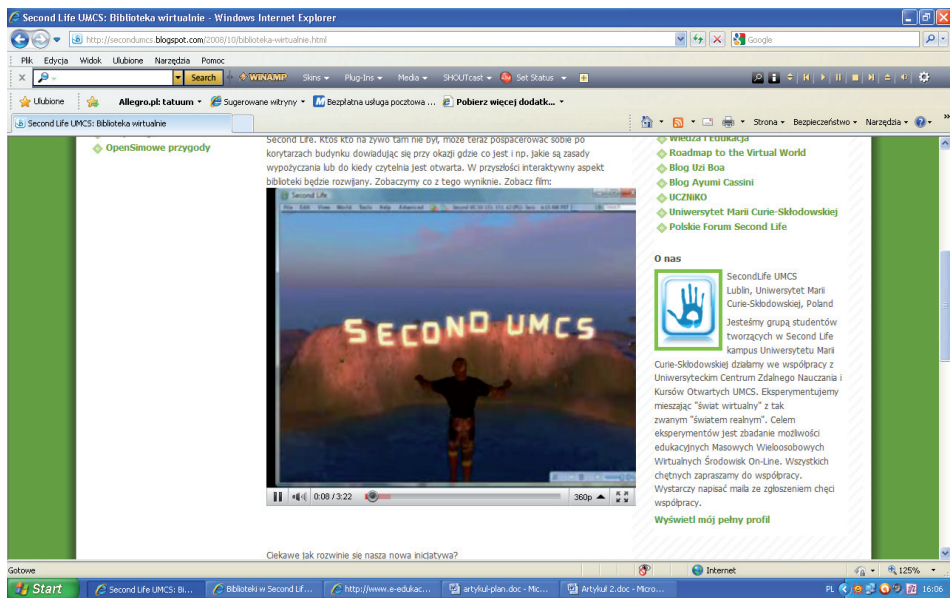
Second Life UMCS: Biblioteka wirtualnie - Windows Internet Explorer

http://secondumcs.blogspot.com/2008/10/biblioteka-wirtualnie.html

Google

Plik Edycja Widok Ulubione Narzędzia Pomoc

Search WINAMP Skins Plug-Ins Media SHOUTcast Set Status

Ulubione Allegro.pl: tatuum Sugerowane witryny Bezpłatna usługa pocztowa ... Pobierz więcej dodatk...

Second Life UMCS: Biblioteka wirtualnie

Strona Bezpieczeństwo Narzędzia

OpenSimowe przygody

Second Life. Ktoś kto na żywo tam nie był, może teraz pospacerować sobie po korytarzach budynku dowiadując się przy okazji gdzie co jest i np. jakie są zasady wypożyczania lub do kiedy czytelnia jest otwarta. W przyszłości interaktywny aspekt biblioteki będzie rozwijany. Zobaczymy co z tego wyniknie. Zobacz film:

Second Life

SECOND UMCS

0:08 / 3:22 360p

Ciekawe jak rozwinie się nasza nowa inicjatywa?

Wiedza i Edukacja
Roadmap to the Virtual World
Blog Uzi Boa
Blog Ayumi Cassini
UCZNiKO
Uniwersytet Marii Curie-Skłodowskiej
Polskie Forum Second Life

O nas

SecondLife UMCS
Lublin, Uniwersytet Marii Curie-Skłodowskiej, Poland

Jesteśmy grupą studentów tworzących w Second Life kampus Uniwersytetu Marii Curie-Skłodowskiej działamy we współpracy z Uniwersyteckim Centrum Zdalnego Nauczania i Kursów Otwartych UMCS. Eksperymentujemy mieszając "świat wirtualny" z tak zwanym "światem realnym". Celem eksperymentów jest zbadanie możliwości edukacyjnych Masowych Wieloosobowych Wirtualnych Środowisk On-Line. Wszystkich chętnych zapraszamy do współpracy. Wystarczy napisać maila ze zgłoszeniem chęci współpracy.

Wyświetl mój pełny profil

Gotowe Internet 125%

Start Second Life UMCS: Bi... Biblioteki w Second Lif... http://www.e-edukac... artykul-plan.doc - Mic... Artykul 2.doc - Micro... PL 16:06